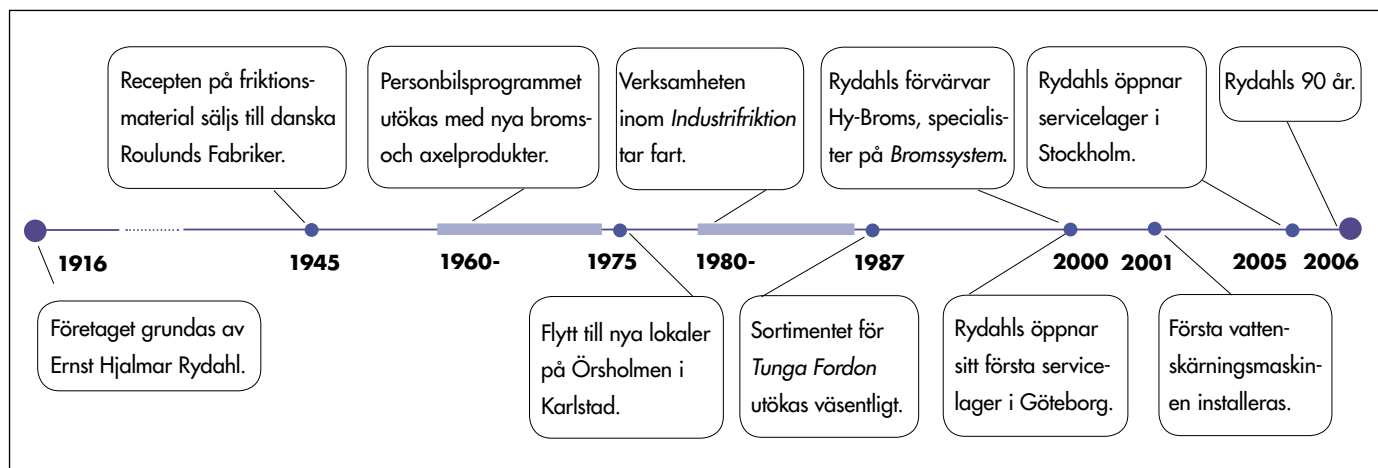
Recepten på friktionsmaterial säljs till danska Roulunds Fabriker.

Personbilsprogrammet utökas med nya broms- och axelprodukter.

Verksamheten inom *Industrifriktion* tar fart.

Rydahls förvärvar Hy-Broms, specialister på *Bromssystem*.

Rydahls öppnar servicelager i Stockholm.

Rydahls 90 år.

1916

1945

1960-

1975

1980-

1987

2000

2001

2005

2006

Företaget grundas av Ernst Hjalmar Rydahl.

Flytt till nya lokaler på Örsholmen i Karlstad.

Sortimentet för *Tunga Fordon* utökas väsentligt.

Rydahls öppnar sitt första servicelager i Göteborg.

Första vattenskärningsmaskinen installeras.